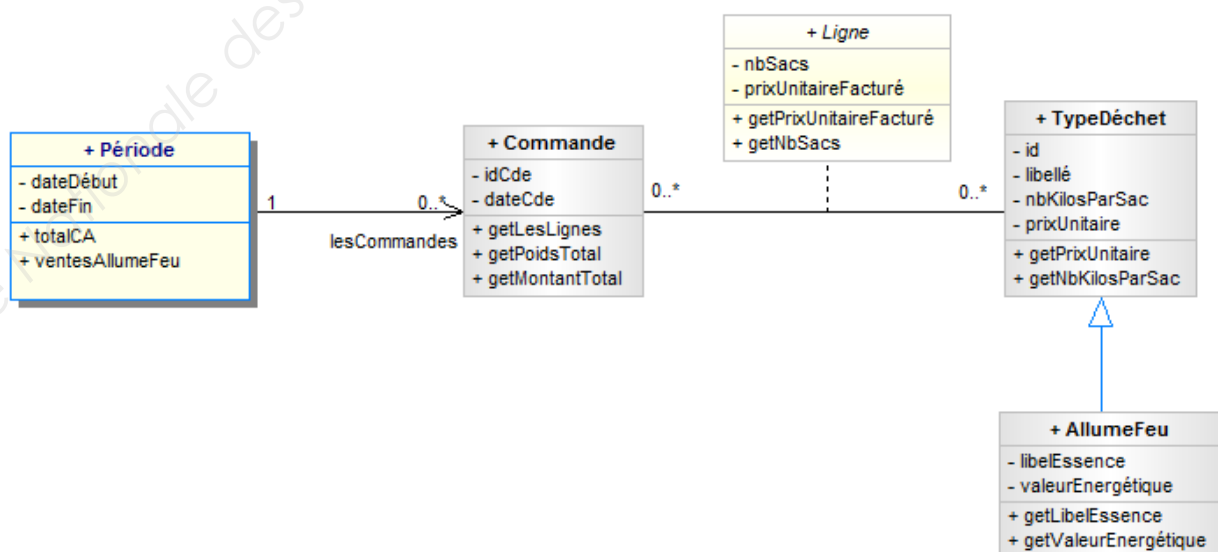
+ Période
- dateDébut
- dateFin
+ totalCA
+ ventesAllumeFeu

1

0..*

lesCommandes

+ Commande
- idCde
- dateCde
+ getLesLignes
+ getPoidsTotal
+ getMontantTotal

0..*

+ Ligne
- nbSacs
- prixUnitaireFacturé
+ getPrixUnitaireFacturé
+ getNbSacs

0..*

+ TypeDéchet
- id
- libellé
- nbKilosParSac
- prixUnitaire
+ getPrixUnitaire
+ getNbKilosParSac

+ AllumeFeu
- libelEssence
- valeurEnergétique
+ getLibelEssence
+ getValeurEnergétique